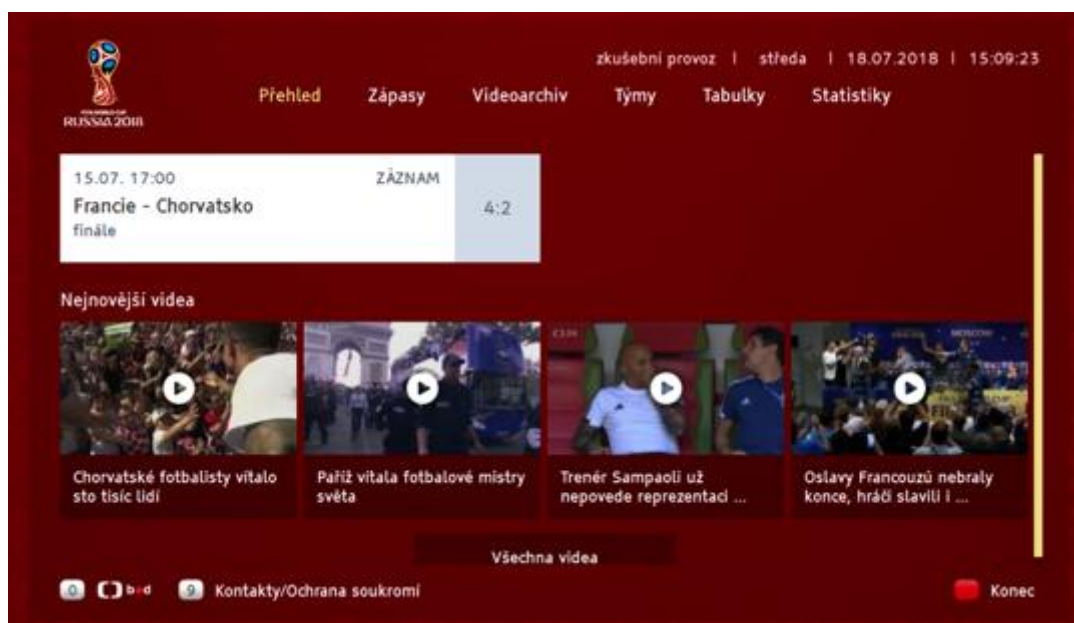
FIFA WORLD CUP RUSSIA 2018

zkušební provoz | středa | 18.07.2018 | 15:09:23

Přehled Zápasy Videoarchiv Týmy Tabulky Statistiky

15.07. 17:00 ZÁZNAM
Francie - Chorvatsko
finále
4:2

Nejnovější videa

Chorvatské fotbalisty vítalo sto tisíc lidí

Paříž vítala fotbalové mistry světa

Trenér Sampaoli už nepovede reprezentaci ...

Oslavy Francouzů nebraly konce, hráči slavili i ...

Všechna videa

0 b-d 9 Kontakty/Ochrana soukromí

Konec